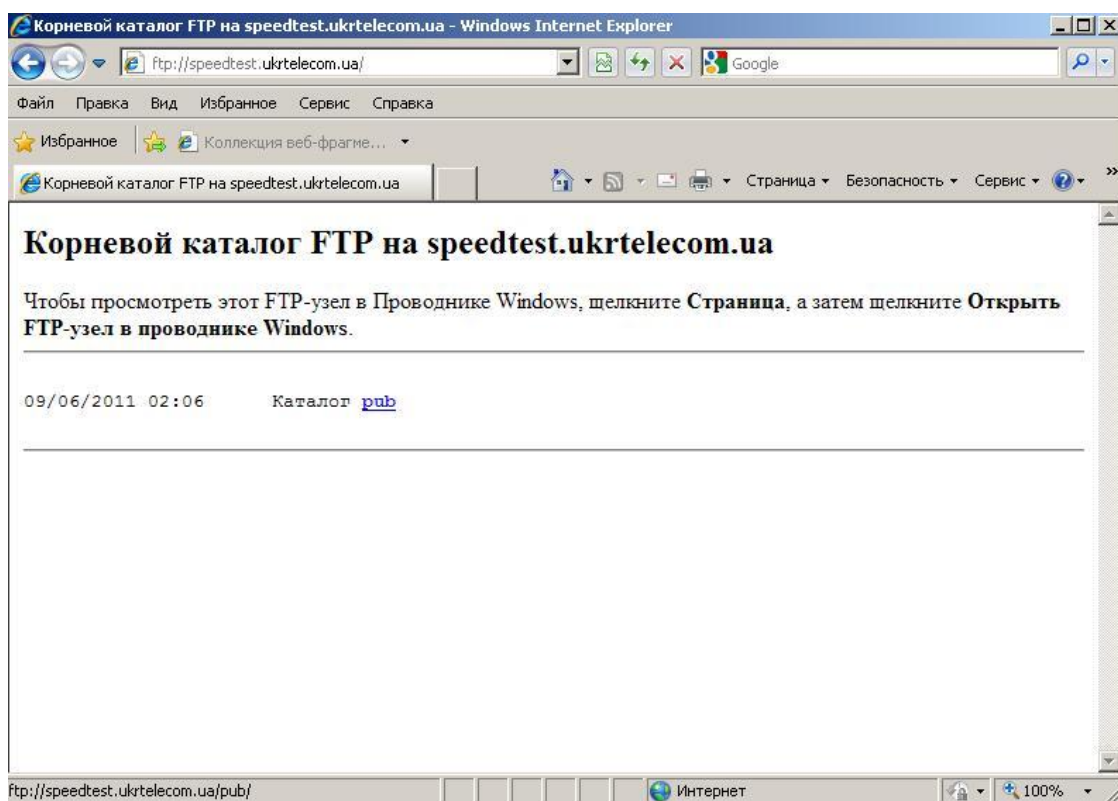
Корневой каталог FTP на speedtest.ukrtelecom.ua - Windows Internet Explorer

ftp://speedtest.ukrtelecom.ua/

Google

Файл Правка Вид Избранное Сервис Справка

Избранное Коллекция веб-фрагме...

Корневой каталог FTP на speedtest.ukrtelecom.ua

Страница Безопасность Сервис

# Корневой каталог FTP на speedtest.ukrtelecom.ua

Чтобы просмотреть этот FTP-узел в Проводнике Windows, щелкните **Страница**, а затем щелкните **Открыть FTP-узел в проводнике Windows**.

09/06/2011 02:06 Каталог pub

ftp://speedtest.ukrtelecom.ua/pub/

Интернет

100%